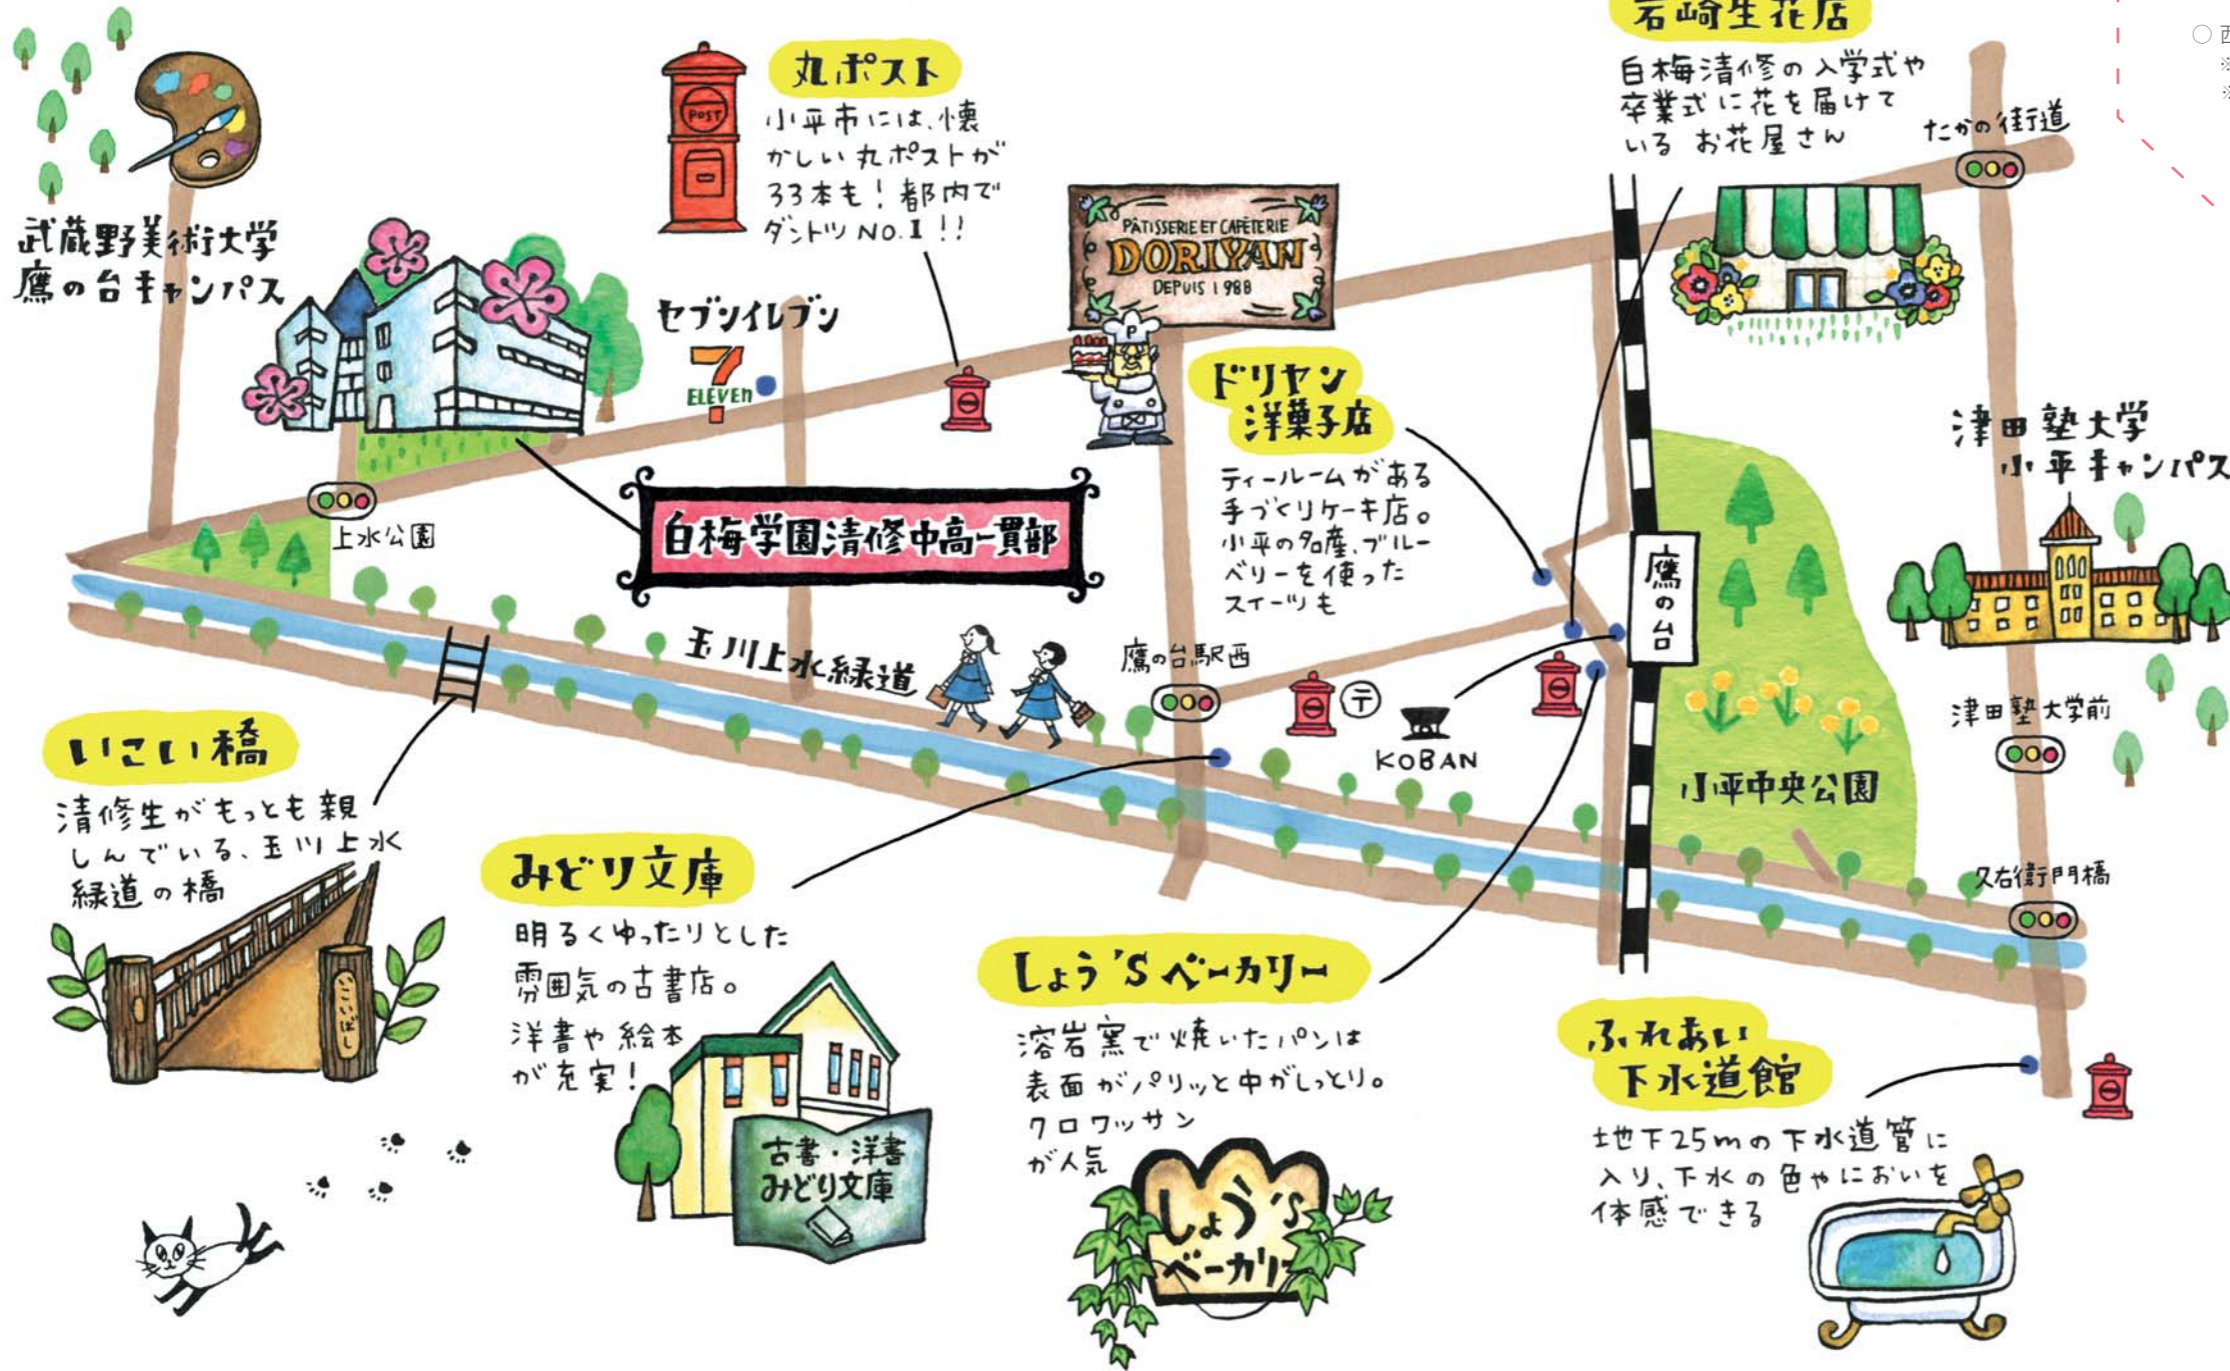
武蔵野美術大学
鷹の台キャンパス

丸ポスト
小平市には、懐かしい丸ポストが33本も！都内でダントツNO.1！！

POST

セブンイレブン
7 ELEVEn

PÂTISSERIE ET CAFÉTERIE
DORIYAN
DEPUIS 1988

岩崎生花店
白梅清修の入学式や卒業式に花を届けているお花屋さん

たかの街道

ドリヤン洋菓子店
ティールームがある手づくりケーキ店。小平の名産、ブルーベリーを使ったスイーツも

津田塾大学
小平キャンパス

上水公園

白梅学園清修中高一貫部

鷹の台

玉川上水緑道

鷹の台駅西

KOBAN

小平中央公園

津田塾大学前

いこい橋
清修生がもっとも親しんでいる、玉川上水緑道の橋

いこいばし

みどり文庫
明るくゆったりとした雰囲気の古書店。洋書や絵本が充実！

古書・洋書
みどり文庫

しょう'Sベーカリー
溶岩窯で焼いたパンは表面がパリッと中がしっとり。クロワッサンが人気

しょう'S
ベーカリー

久右衛門橋

ふれあい下水道館
地下25mの下水道管に入り、下水の色やにおいを体感できる

○ 西
※
※